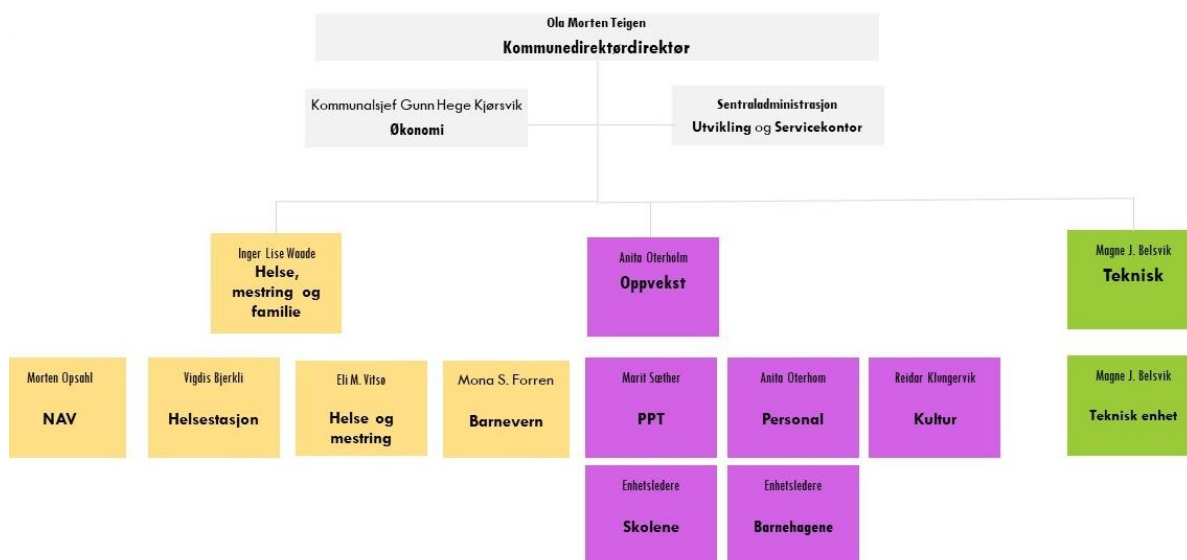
Ola Morten Teigen
Kommunedirektørdirektør

Kommunalsjef Gunn Hege Kjørsvik
Økonomi

Sentraladministrasjon
Utvikling og Servicekontor

Inger Lise Waade
Helse, mestring og familie

Anita Oterholm
Oppvekst

Magne J. Belsvik
Teknisk

Morten Opsahl
NAV

Vigdis Bjerkli
Helsestasjon

Eli M. Vitsø
Helse og mestring

Mona S. Forren
Barnevern

Marit Sæther
PPT

Anita Oterhom
Personal

Reidar Klungervik
Kultur

Magne J. Belsvik
Teknisk enhet

Enhetsledere
Skolene

Enhetsledere
Barnehagene